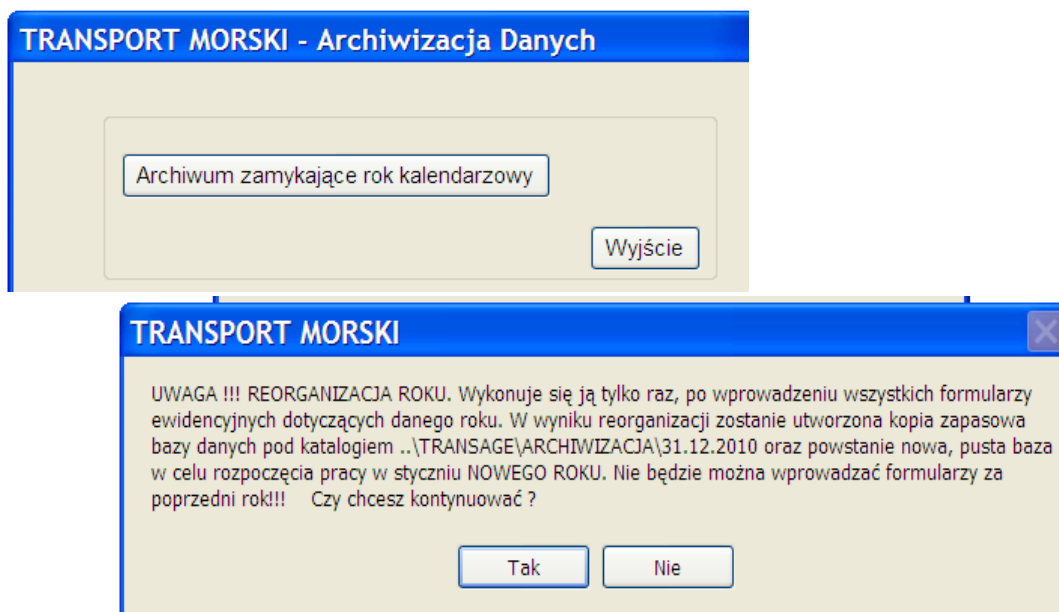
TRANSPORT MORSKI - Archiwizacja Danych

Archiwum zamykające rok kalendarzowy

Wyjście

TRANSPORT MORSKI

UWAGA !!! REORGANIZACJA ROKU. Wykonuje się ją tylko raz, po wprowadzeniu wszystkich formularzy ewidencyjnych dotyczących danego roku. W wyniku reorganizacji zostanie utworzona kopia zapasowa bazy danych pod katalogiem ..\TRANSAGE\ARCHIWIZACJA\31.12.2010 oraz powstanie nowa, pusta baza w celu rozpoczęcia pracy w styczniu NOWEGO ROKU. Nie będzie można wprowadzać formularzy za poprzedni rok!!! Czy chcesz kontynuować ?

Tak

Nie